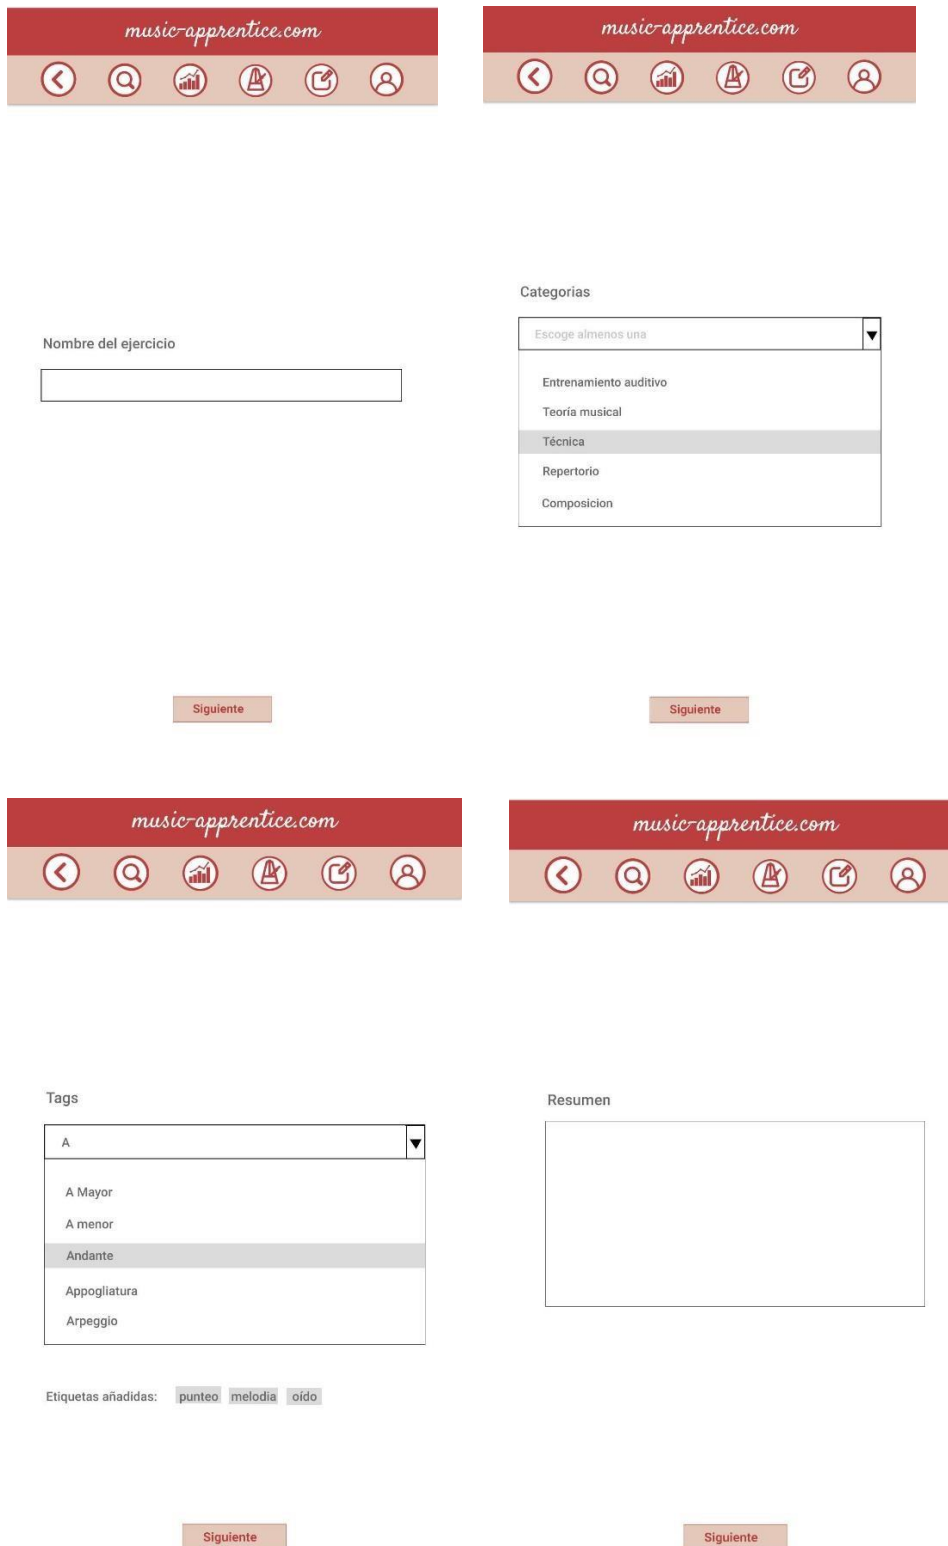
music-apprentice.com

Nombre del ejercicio

Siguiente

music-apprentice.com

Categorias

Escoge almenos una

Entrenamiento auditivo
Teoría musical
Técnica
Repertorio
Composicion

Siguiente

music-apprentice.com

Tags

A

A Mayor
A menor
Andante
Appogliatura
Arpeggio

Etiquetas añadidas: punteo melodia oído

Siguiente

music-apprentice.com

Resumen

Siguiente